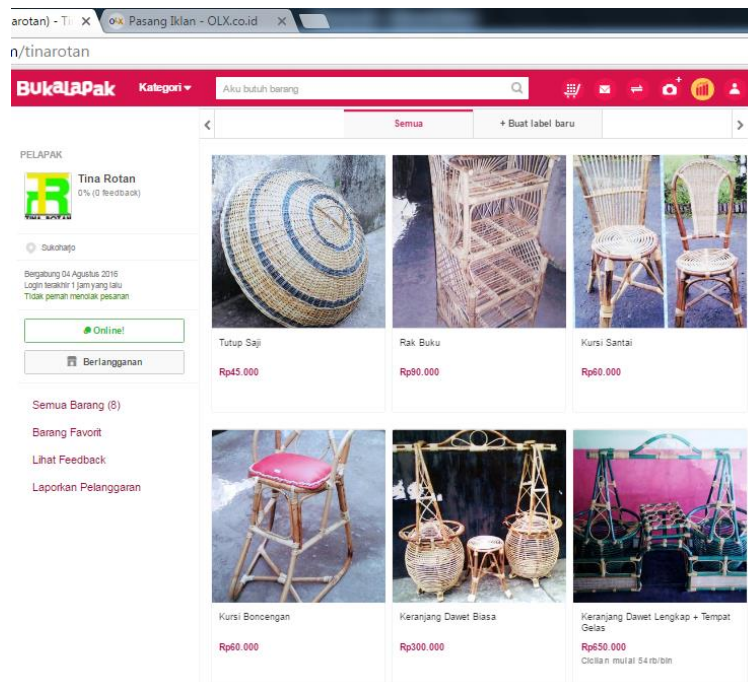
arotan) - Ti ×   Pasang Iklan - OLX.co.id ×

n/tinarotan

BukaLapak   Kategori ▾   Aku butuh barang

Semua   + Buat label baru

PELAPAK

Tina Rotan
0% (0 feedback)

TINA ROTAN

Sukoharjo

Bergabung 04 Agustus 2016
Login terakhir 1 jam yang lalu
Tidak pernah menolak pesanan

Online!

Berlangganan

Semua Barang (8)

Barang Favorit

Lihat Feedback

Laporkan Pelanggaran

Tutup Saji
Rp45.000

Rak Buku
Rp90.000

Kursi Santai
Rp60.000

Kursi Boncengan
Rp60.000

Keranjang Dawet Biasa
Rp300.000

Keranjang Dawet Lengkap + Tempat Gelas
Rp650.000
Cicilan mulai 54rb/bln